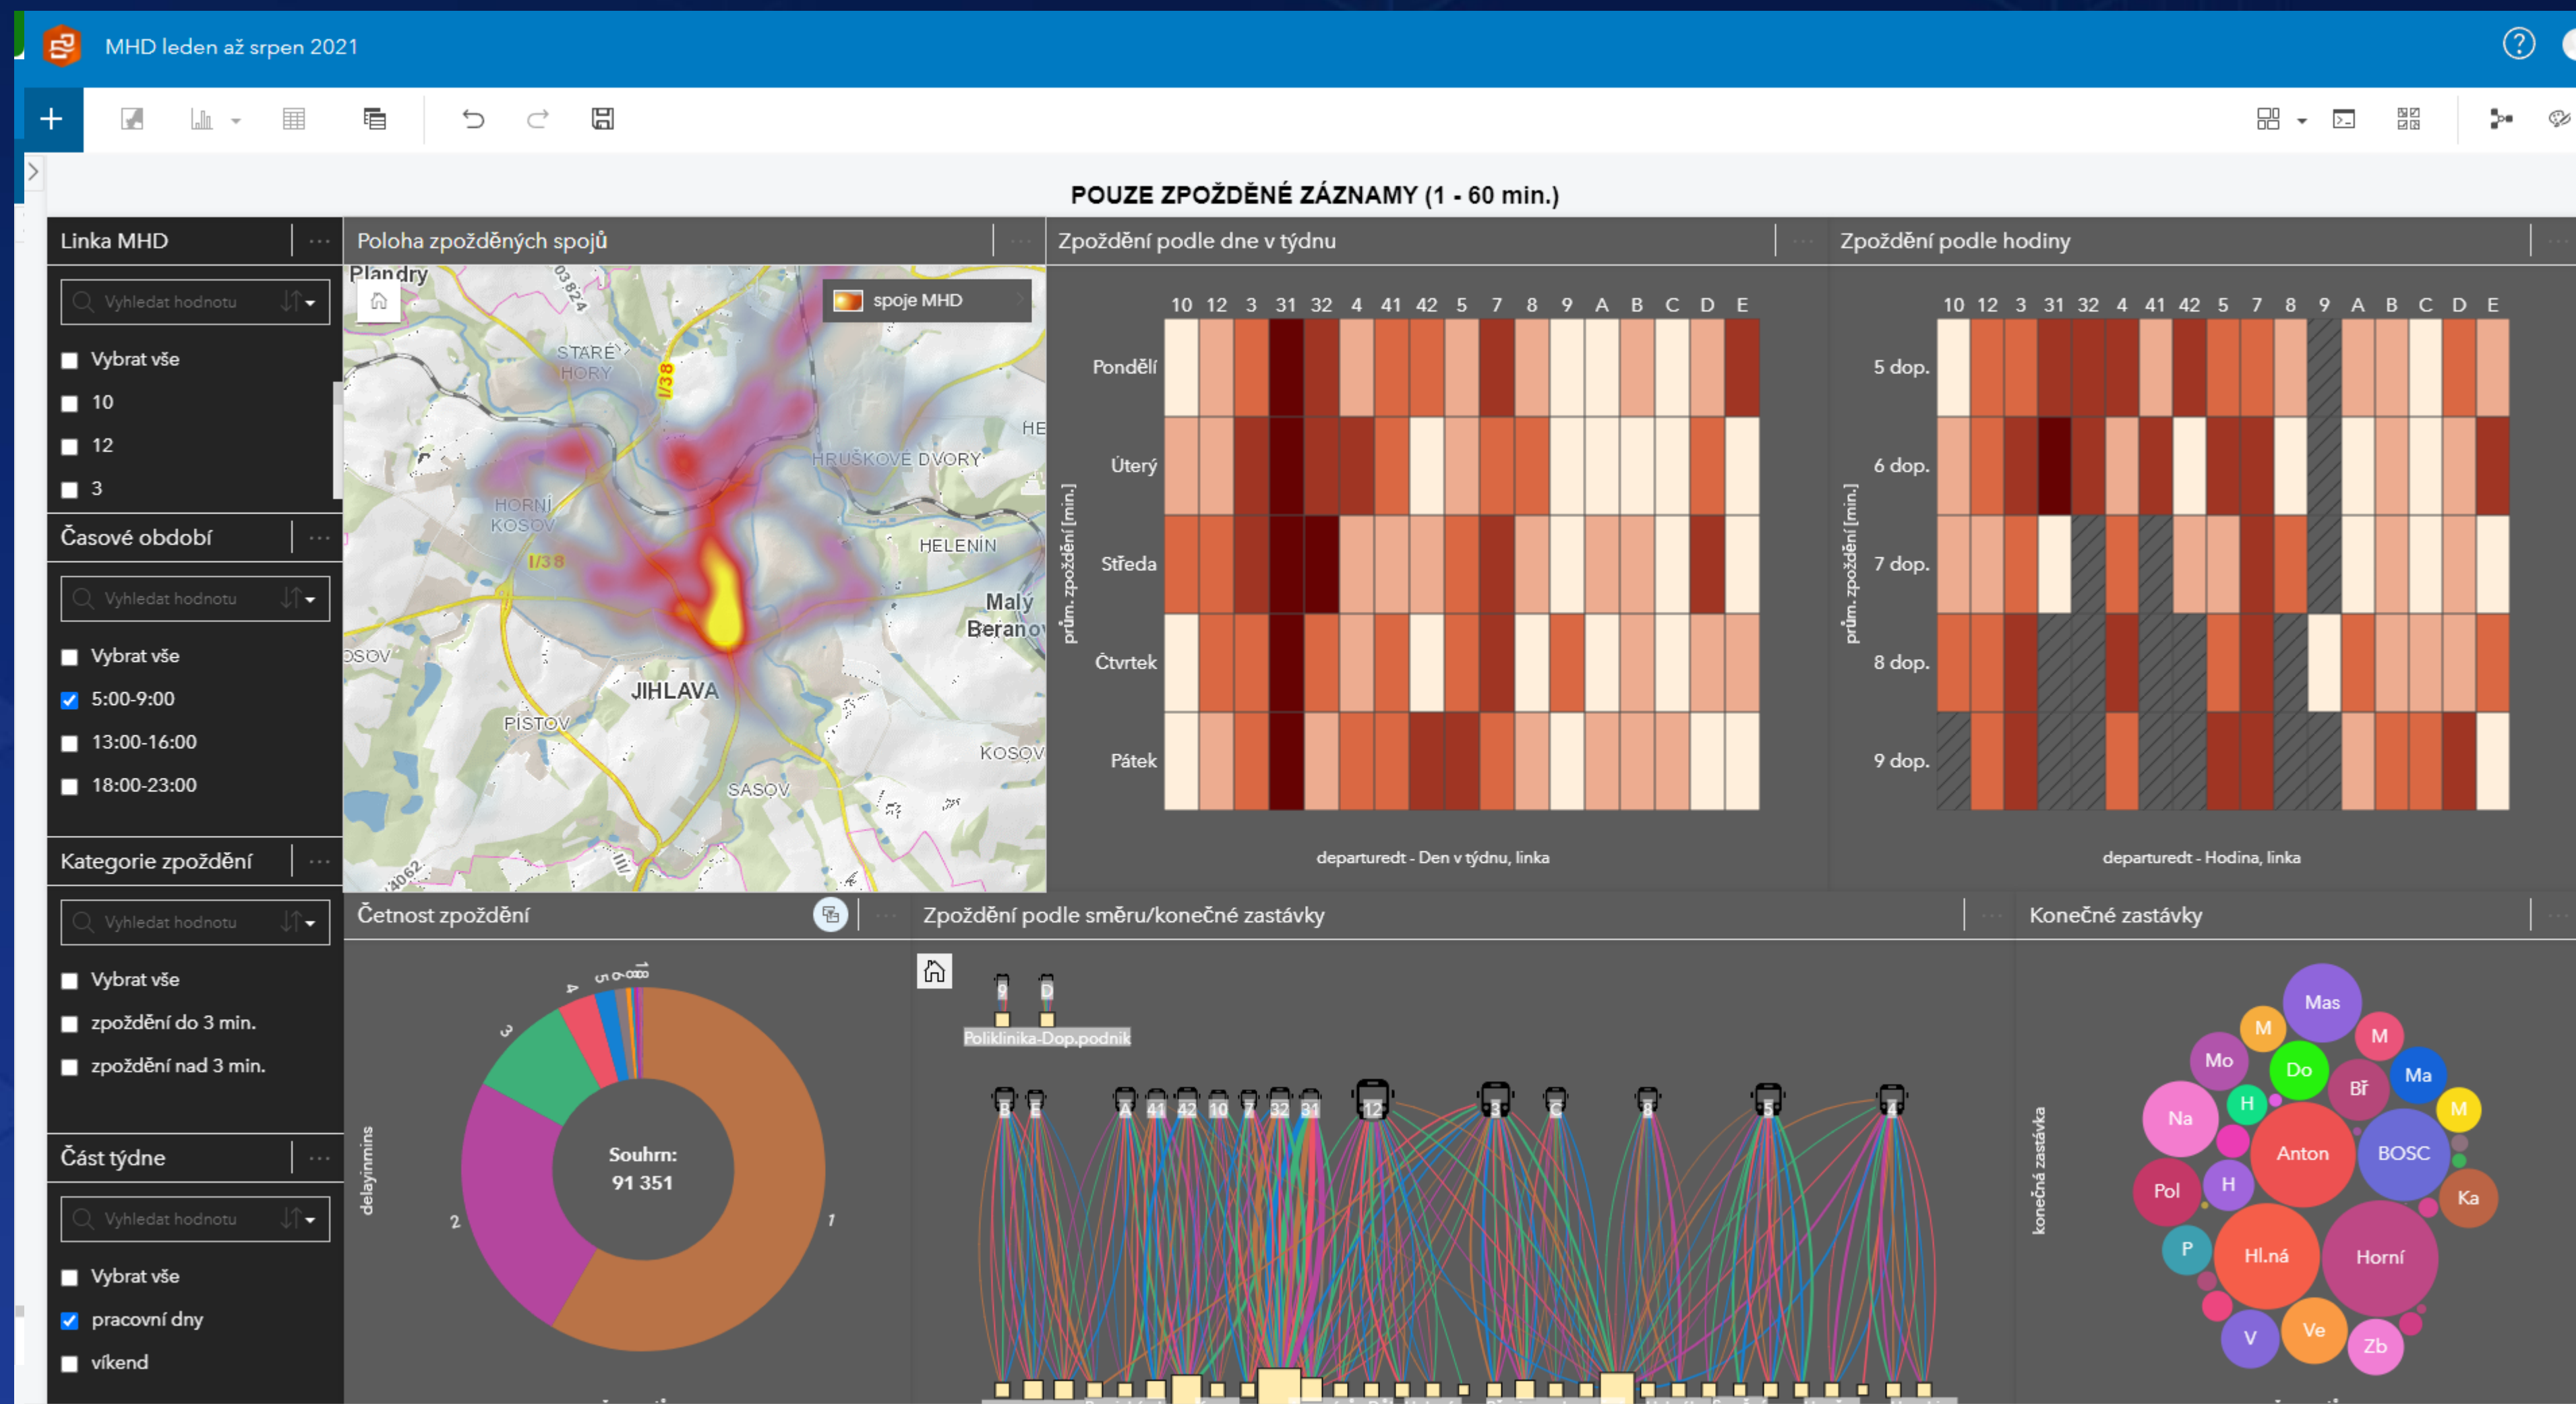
MHD leden až srpen 2021

POUZE ZPOŽDĚNÉ ZÁZNAMY (1 - 60 min.)

Linka MHD
Vyhledat hodnotu
Vybrat vše
10
12
3

Časové období
Vyhledat hodnotu
Vybrat vše
5:00-9:00
13:00-16:00
18:00-23:00

Kategorie zpoždění
Vyhledat hodnotu
Vybrat vše
zpoždění do 3 min.
zpoždění nad 3 min.

Část týdne
Vyhledat hodnotu
Vybrat vše
pracovní dny
víkend

Poloha zpožděných spojů
spoje MHD
Plandry
STARÉ HORY
I/38
HRUŠKOVÉ DVORY
HE
HORNÍ KOSOV
I/38
HELENÍN
Malý Beranov
OSOV
JIHLAVA
PÍSTOV
KOSOV
SASOV
4062

Zpoždění podle dne v týdnu
10 12 3 31 32 4 41 42 5 7 8 9 A B C D E
Pondělí
Úterý
Středa
Čtvrtek
Pátek
prům. zpoždění [min.]
departuredt - Den v týdnu, linka

Zpoždění podle hodiny
10 12 3 31 32 4 41 42 5 7 8 9 A B C D E
5 dop.
6 dop.
7 dop.
8 dop.
9 dop.
prům. zpoždění [min.]
departuredt - Hodina, linka

Četnost zpoždění
delayinmins
Souhrn:
91 351
1
2
3
4
5

Zpoždění podle směru/konečné zastávky
9 D
Poliklinika-Dop.podnik
B E A 41 42 10 7 32 31 12 3 C 8 5 4

Konečné zastávky
konečná zastávka
Mas
M
M
Mo
Do
Ma
Bř
M
Na
H
Anton
BOSC
Pol
H
Ka
P
Hl.ná
Horní
V
Ve
Zb